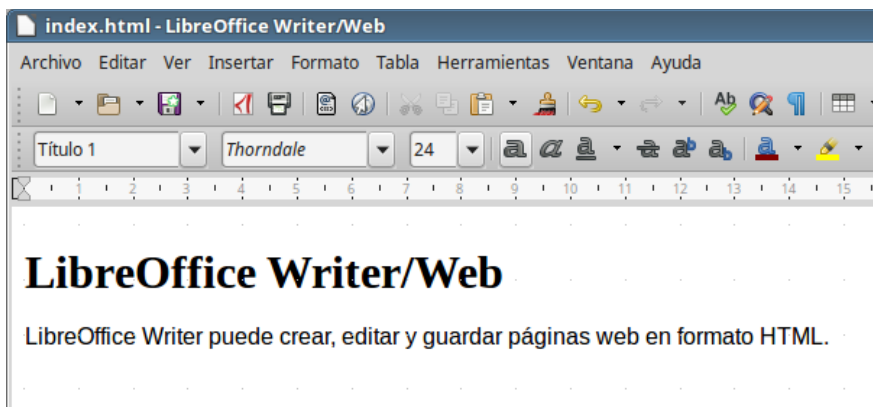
index.html - LibreOffice Writer/Web

Archivo Editar Ver Insertar Formato Tabla Herramientas Ventana Ayuda

Título 1 Thorndale 24

1 2 3 4 5 6 7 8 9 10 11 12 13 14 15

LibreOffice Writer/Web

LibreOffice Writer puede crear, editar y guardar páginas web en formato HTML.